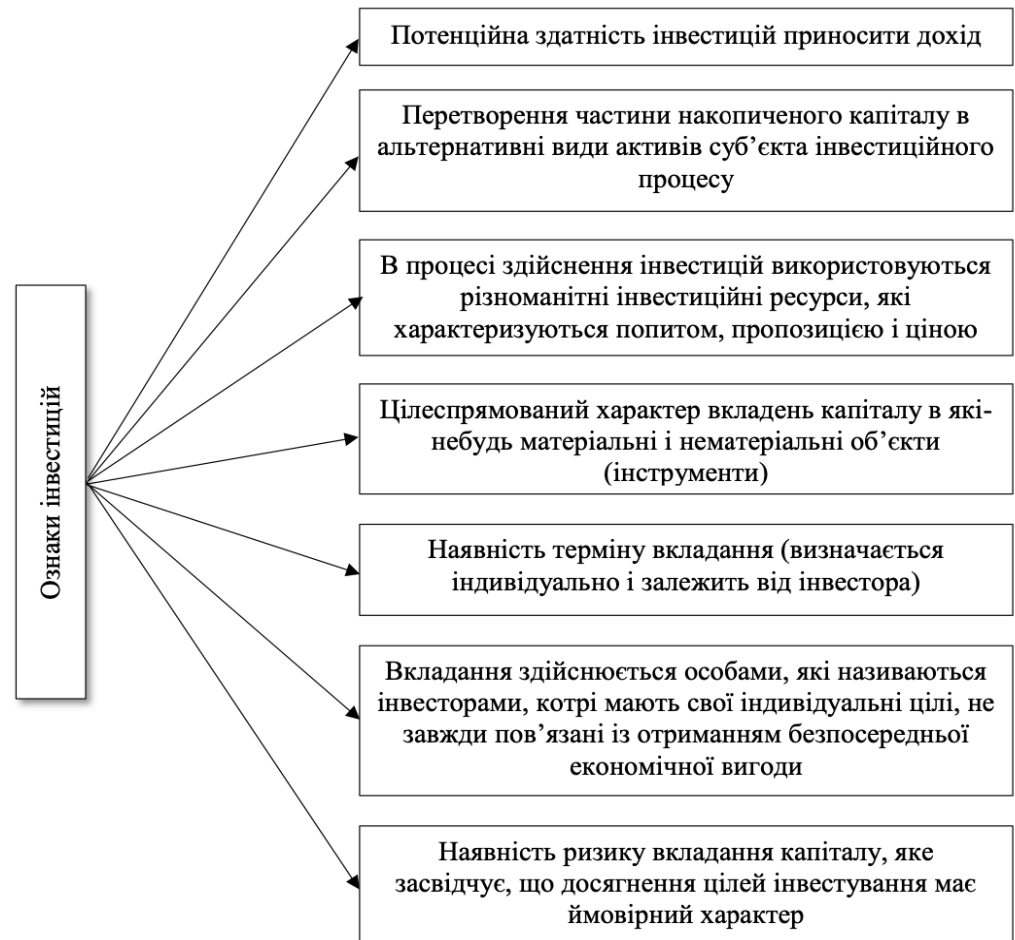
Ознаки інвестицій

Потенційна здатність інвестицій приносити дохід

Перетворення частини накопиченого капіталу в альтернативні види активів суб'єкта інвестиційного процесу

В процесі здійснення інвестицій використовуються різноманітні інвестиційні ресурси, які характеризуються попитом, пропозицією і ціною

Цілеспрямований характер вкладень капіталу в які-небудь матеріальні і нематеріальні об'єкти (інструменти)

Наявність терміну вкладання (визначається індивідуально і залежить від інвестора)

Вкладання здійснюється особами, які називаються інвесторами, котрі мають свої індивідуальні цілі, не завжди пов'язані із отриманням безпосередньої економічної вигоди

Наявність ризику вкладання капіталу, яке засвідчує, що досягнення цілей інвестування має ймовірний характер